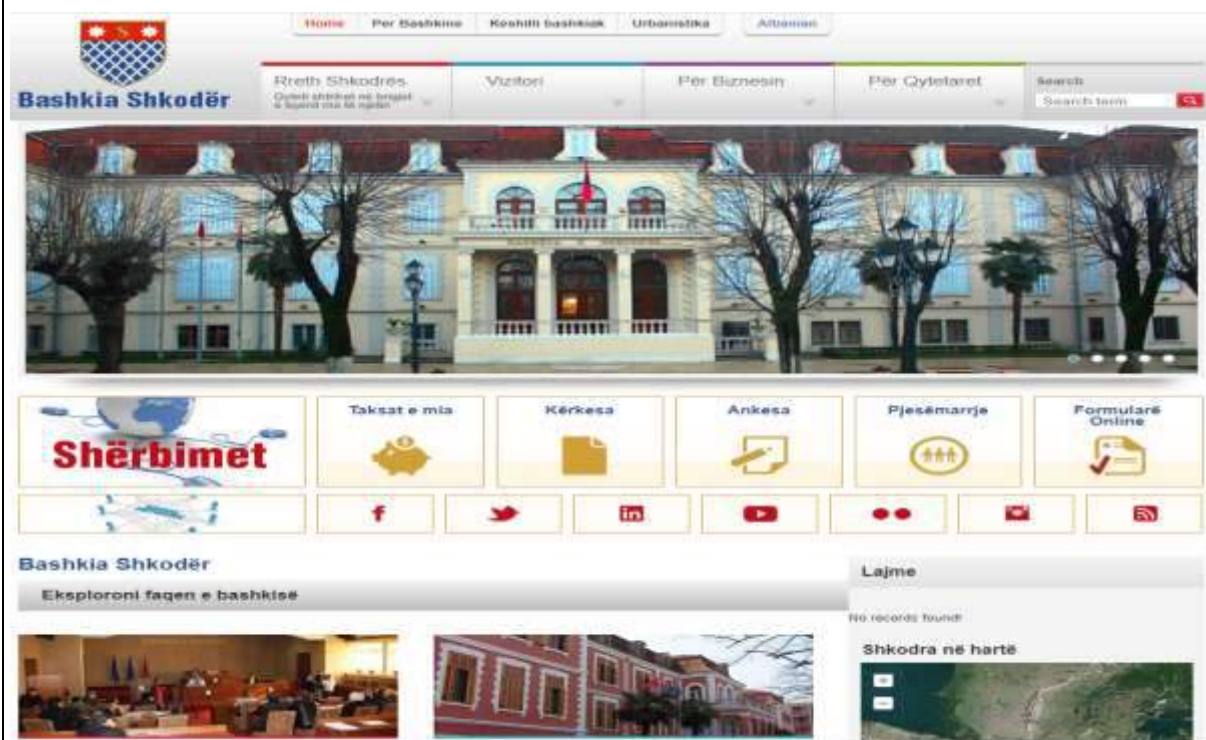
Home | Per Bashkine | Keshilli bashkiak | Urbanistika | Albanian

Bashkia Shkodër

Rreth Shkodrës
Qyteti shtrihet në brigjet e liqenit më të madh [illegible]

Vizitori

Për Biznesin

Për Qytetaret

Search
Search term

Shërbimet

Taksat e mia

Kërkesa

Ankesa

Pjesëmarrje

Formularë Online

Bashkia Shkodër

Eksploroni faqen e bashkisë

Lajme

No records found!

Shkodra në hartë